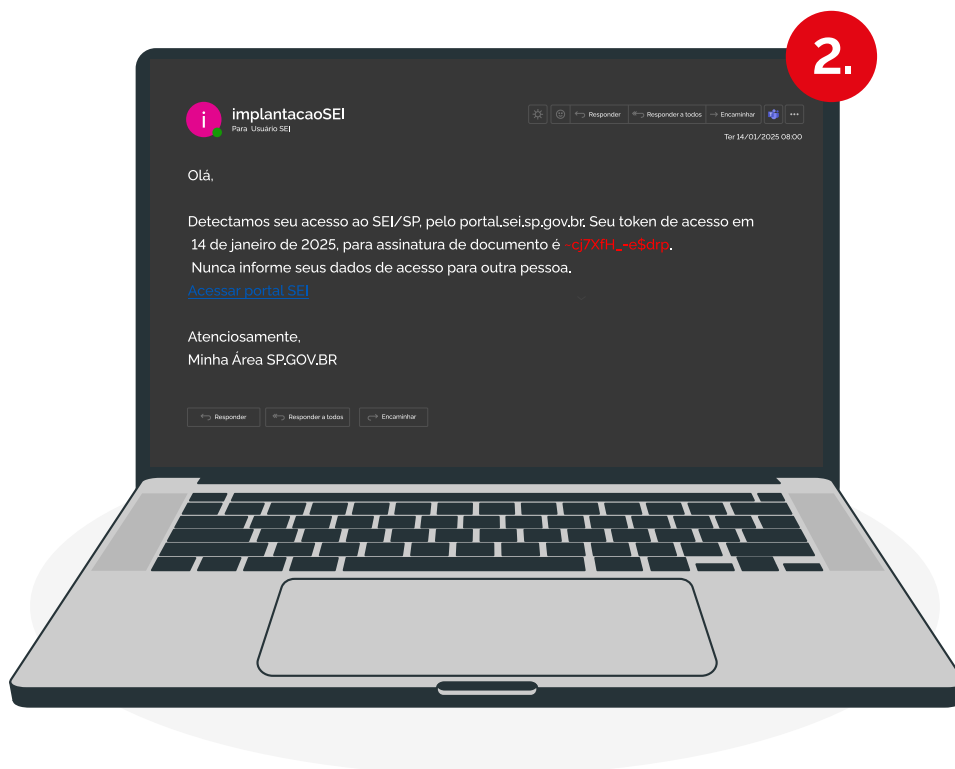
2.

i

implantacaoSEI
Para Usuário SEI

Responder Responder a todos Encaminhar ...

Ter 14/01/2025 08:00

Olá,

Detectamos seu acesso ao SEI/SP, pelo portal.sei.sp.gov.br. Seu token de acesso em 14 de janeiro de 2025, para assinatura de documento é -cj7XfH_-eSdrp. Nunca informe seus dados de acesso para outra pessoa.
Acessar portal SEI

Atenciosamente,
Minha Área SP.GOV.BR

Responder Responder a todos Encaminhar